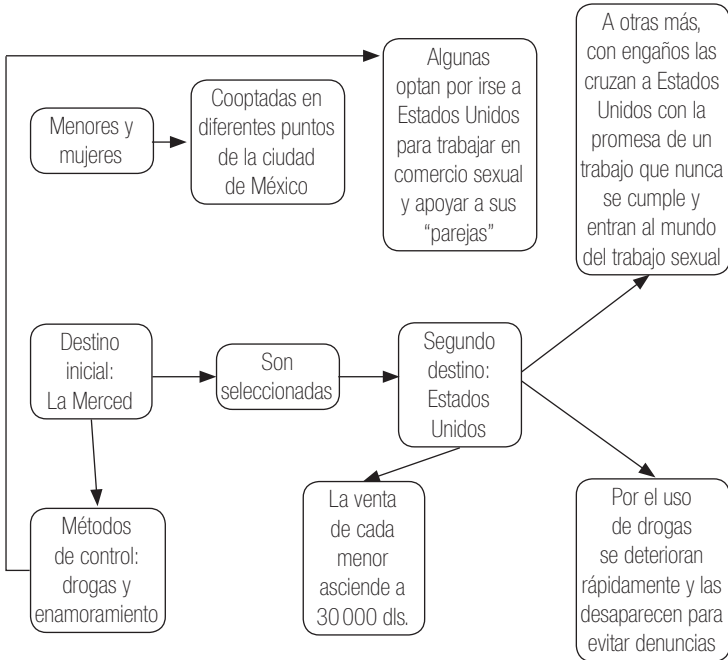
Menores y mujeres

Cooptadas en diferentes puntos de la ciudad de México

Algunas optan por irse a Estados Unidos para trabajar en comercio sexual y apoyar a sus "parejas"

A otras más, con engaños las cruzan a Estados Unidos con la promesa de un trabajo que nunca se cumple y entran al mundo del trabajo sexual

Destino inicial: La Merced

Son seleccionadas

Segundo destino: Estados Unidos

Métodos de control: drogas y enamoramiento

La venta de cada menor asciende a 30 000 dls.

Por el uso de drogas se deterioran rápidamente y las desaparecen para evitar denuncias